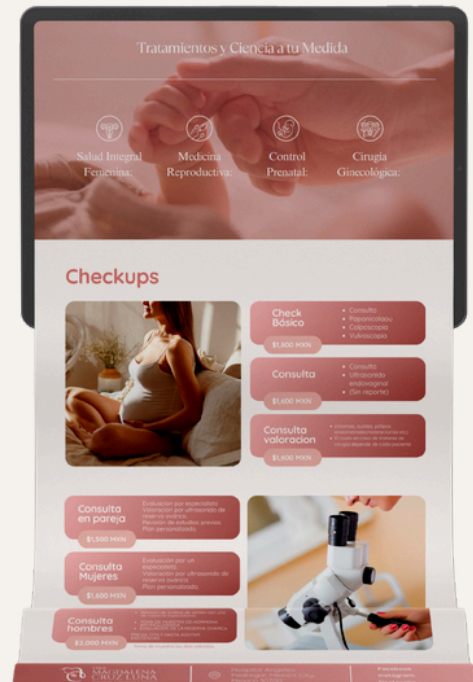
Tratamientos y Ciencia a tu Medida

Salud Integral Femenina:

Medicina Reproductiva:

Control Prenatal:

Cirugía Ginecológica:

Checkups

Check Básico
- Consulta
- Papanicolaou
- Colposcopia
- Vulvoscopia
$1,500 MXN

Consulta
- Consulta
- Ultrasonido endovaginal
- (Sin reporte)
$1,600 MXN

Consulta valoracion
- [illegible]
- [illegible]
$1,600 MXN

Consulta en pareja
Evaluación por especialista
Valoración por ultrasonido de reserva ovárica
Revisión de estudios previos
Plan personalizado
$1,500 MXN

Consulta Mujeres
Evaluación por un especialista
Valoración por ultrasonido de reserva ovárica
Plan personalizado
$1,600 MXN

Consulta hombres
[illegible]
$2,000 MXN

MAGDALENA CRUZ LUNA
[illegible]